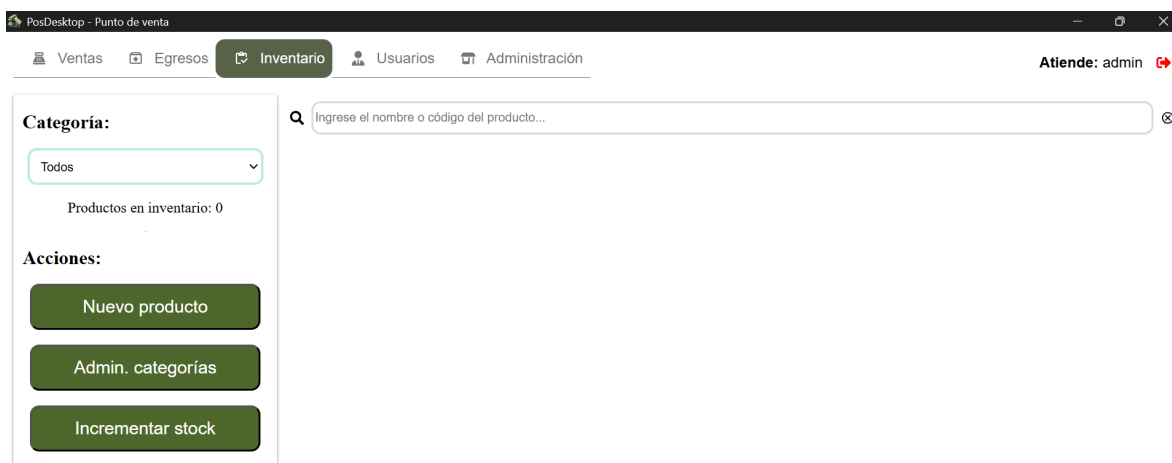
PosDesktop - Punto de venta

Ventas Egresos Inventario Usuarios Administración

Atiende: admin

Categoría:

Todos

Productos en inventario: 0

Acciones:

Nuevo producto

Admin. categorías

Incrementar stock

Ingrese el nombre o código del producto...